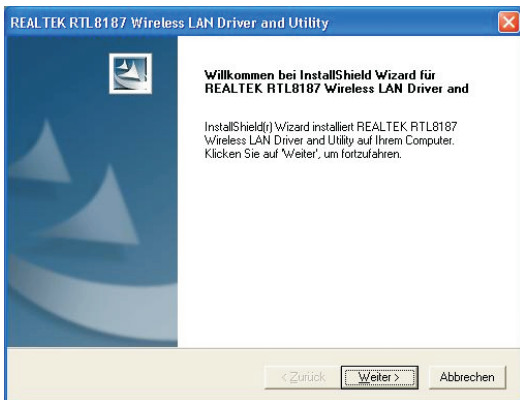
REALTEK RTL8187 Wireless LAN Driver and Utility

Willkommen bei InstallShield Wizard für REALTEK RTL8187 Wireless LAN Driver and

InstallShield(r) Wizard installiert REALTEK RTL8187 Wireless LAN Driver and Utility auf Ihrem Computer. Klicken Sie auf 'Weiter', um fortzufahren.

< Zurück

Weiter >

Abbrechen